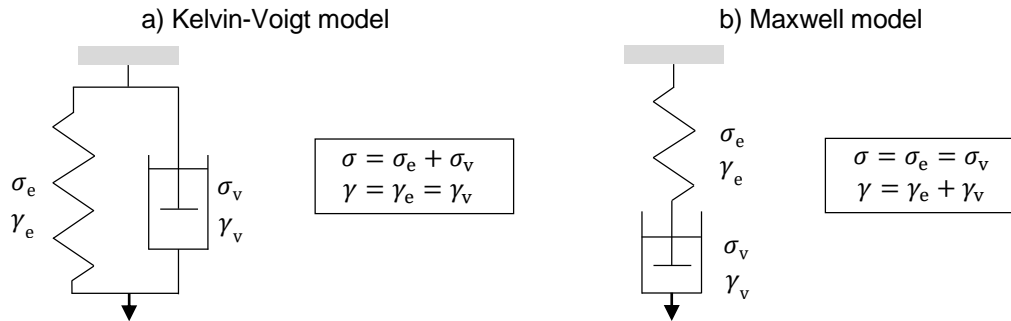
a) Kelvin-Voigt model

$\sigma_e$
$\gamma_e$

$\sigma_v$
$\gamma_v$

$\sigma = \sigma_e + \sigma_v$
$\gamma = \gamma_e = \gamma_v$

b) Maxwell model

$\sigma_e$
$\gamma_e$

$\sigma_v$
$\gamma_v$

$\sigma = \sigma_e = \sigma_v$
$\gamma = \gamma_e + \gamma_v$